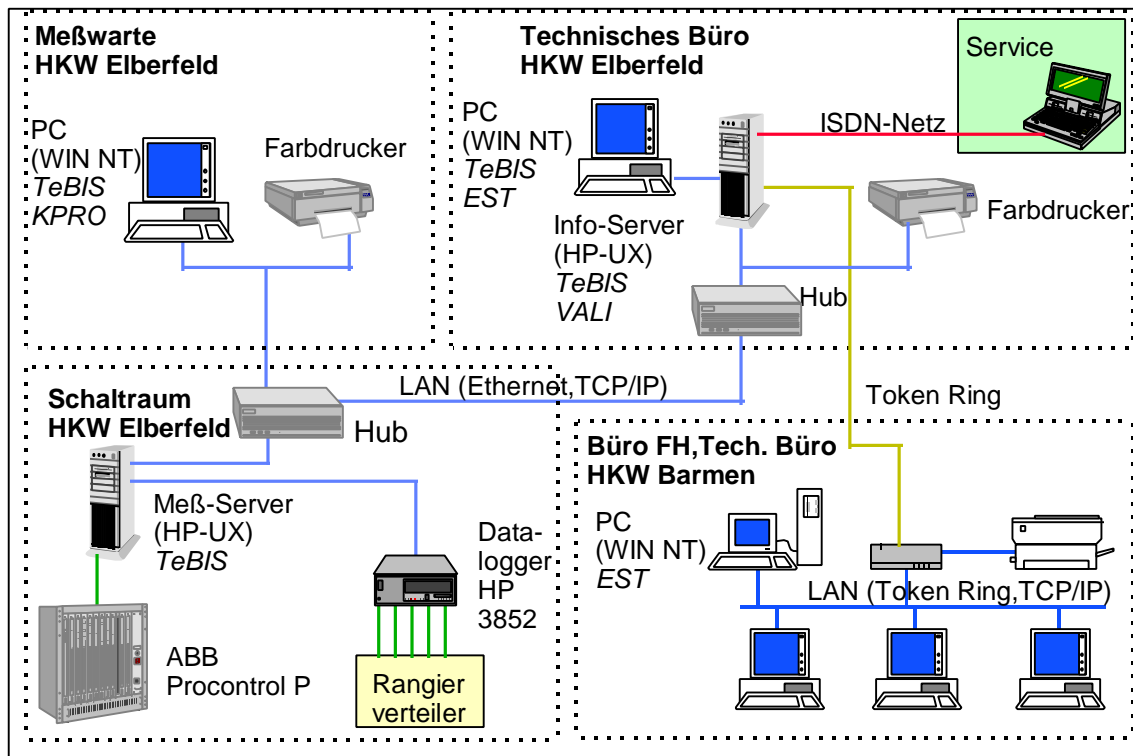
Meßwarte
HKW Elberfeld

PC
(WIN NT)
TeBIS
KPRO

Farbdrucker

Technisches Büro
HKW Elberfeld

Service

PC
(WIN NT)
TeBIS
EST

ISDN-Netz

Info-Server
(HP-UX)
TeBIS
VALI

Farbdrucker

Hub

LAN (Ethernet,TCP/IP)

Token Ring

Schaltraum
HKW Elberfeld

Hub

Meß-Server
(HP-UX)
TeBIS

Datalogger
HP
3852

ABB
Procontrol P

Rangier
verteiler

Büro FH,Tech. Büro
HKW Barmen

PC
(WIN NT)
EST

LAN (Token Ring,TCP/IP)